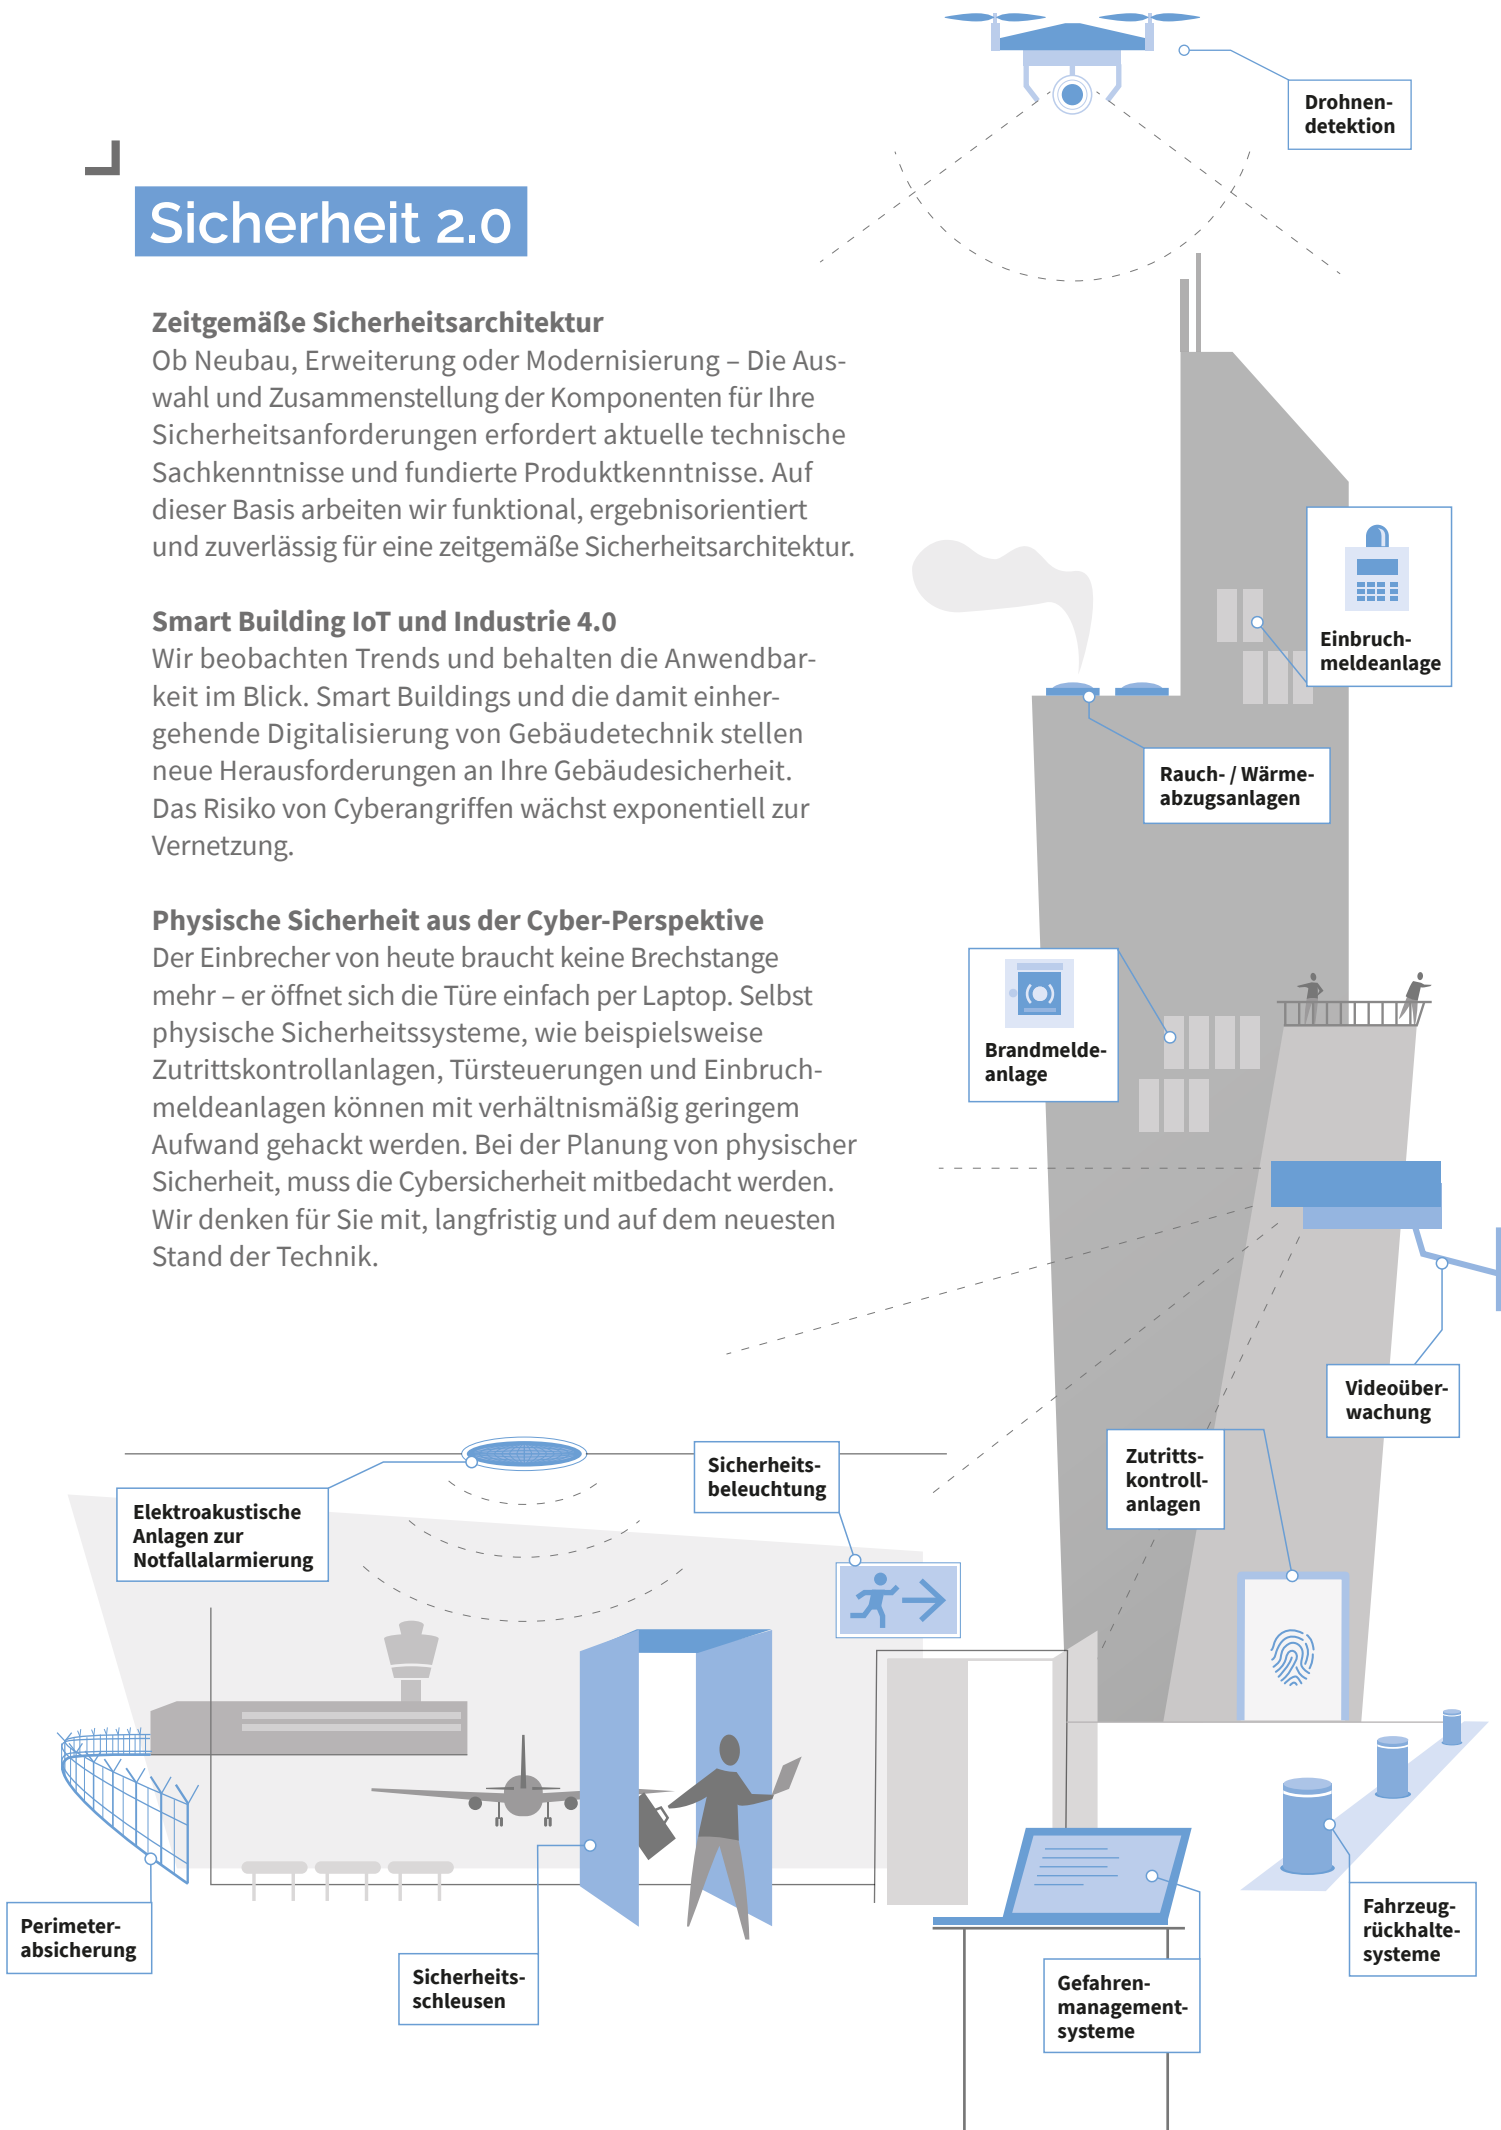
Drohnendetektion

Sicherheit 2.0

Zeitgemäße Sicherheitsarchitektur
Ob Neubau, Erweiterung oder Modernisierung – Die Auswahl und Zusammenstellung der Komponenten für Ihre Sicherheitsanforderungen erfordert aktuelle technische Sachkenntnisse und fundierte Produktkenntnisse. Auf dieser Basis arbeiten wir funktional, ergebnisorientiert und zuverlässig für eine zeitgemäße Sicherheitsarchitektur.

Smart Building IoT und Industrie 4.0
Wir beobachten Trends und behalten die Anwendbarkeit im Blick. Smart Buildings und die damit einhergehende Digitalisierung von Gebäudetechnik stellen neue Herausforderungen an Ihre Gebäudesicherheit. Das Risiko von Cyberangriffen wächst exponentiell zur Vernetzung.

Physische Sicherheit aus der Cyber-Perspektive
Der Einbrecher von heute braucht keine Brechstange mehr – er öffnet sich die Türe einfach per Laptop. Selbst physische Sicherheitssysteme, wie beispielsweise Zutrittskontrollanlagen, Türsteuerungen und Einbruchmeldeanlagen können mit verhältnismäßig geringem Aufwand gehackt werden. Bei der Planung von physischer Sicherheit, muss die Cybersicherheit mitbedacht werden. Wir denken für Sie mit, langfristig und auf dem neuesten Stand der Technik.

Einbruchmeldeanlage

Rauch- / Wärmeabzugsanlagen

Brandmeldeanlage

Videoüberwachung

Zutrittskontrollanlagen

Sicherheitsbeleuchtung

Elektroakustische Anlagen zur Notfallalarmierung

Perimeterabsicherung

Sicherheitsschleusen

Gefahrenmanagementsysteme

Fahrzeugrückhaltesysteme